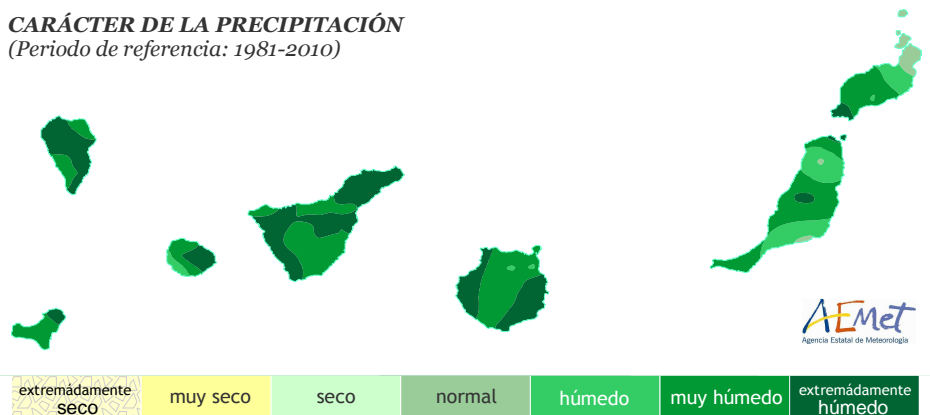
CARÁCTER DE LA PRECIPITACIÓN
(Periodo de referencia: 1981-2010)

AEMet
Agencia Estatal de Meteorología

| extremádamente seco | muy seco | seco | normal | húmedo | muy húmedo | extremádamente húmedo |
|---|---|---|---|---|---|---|